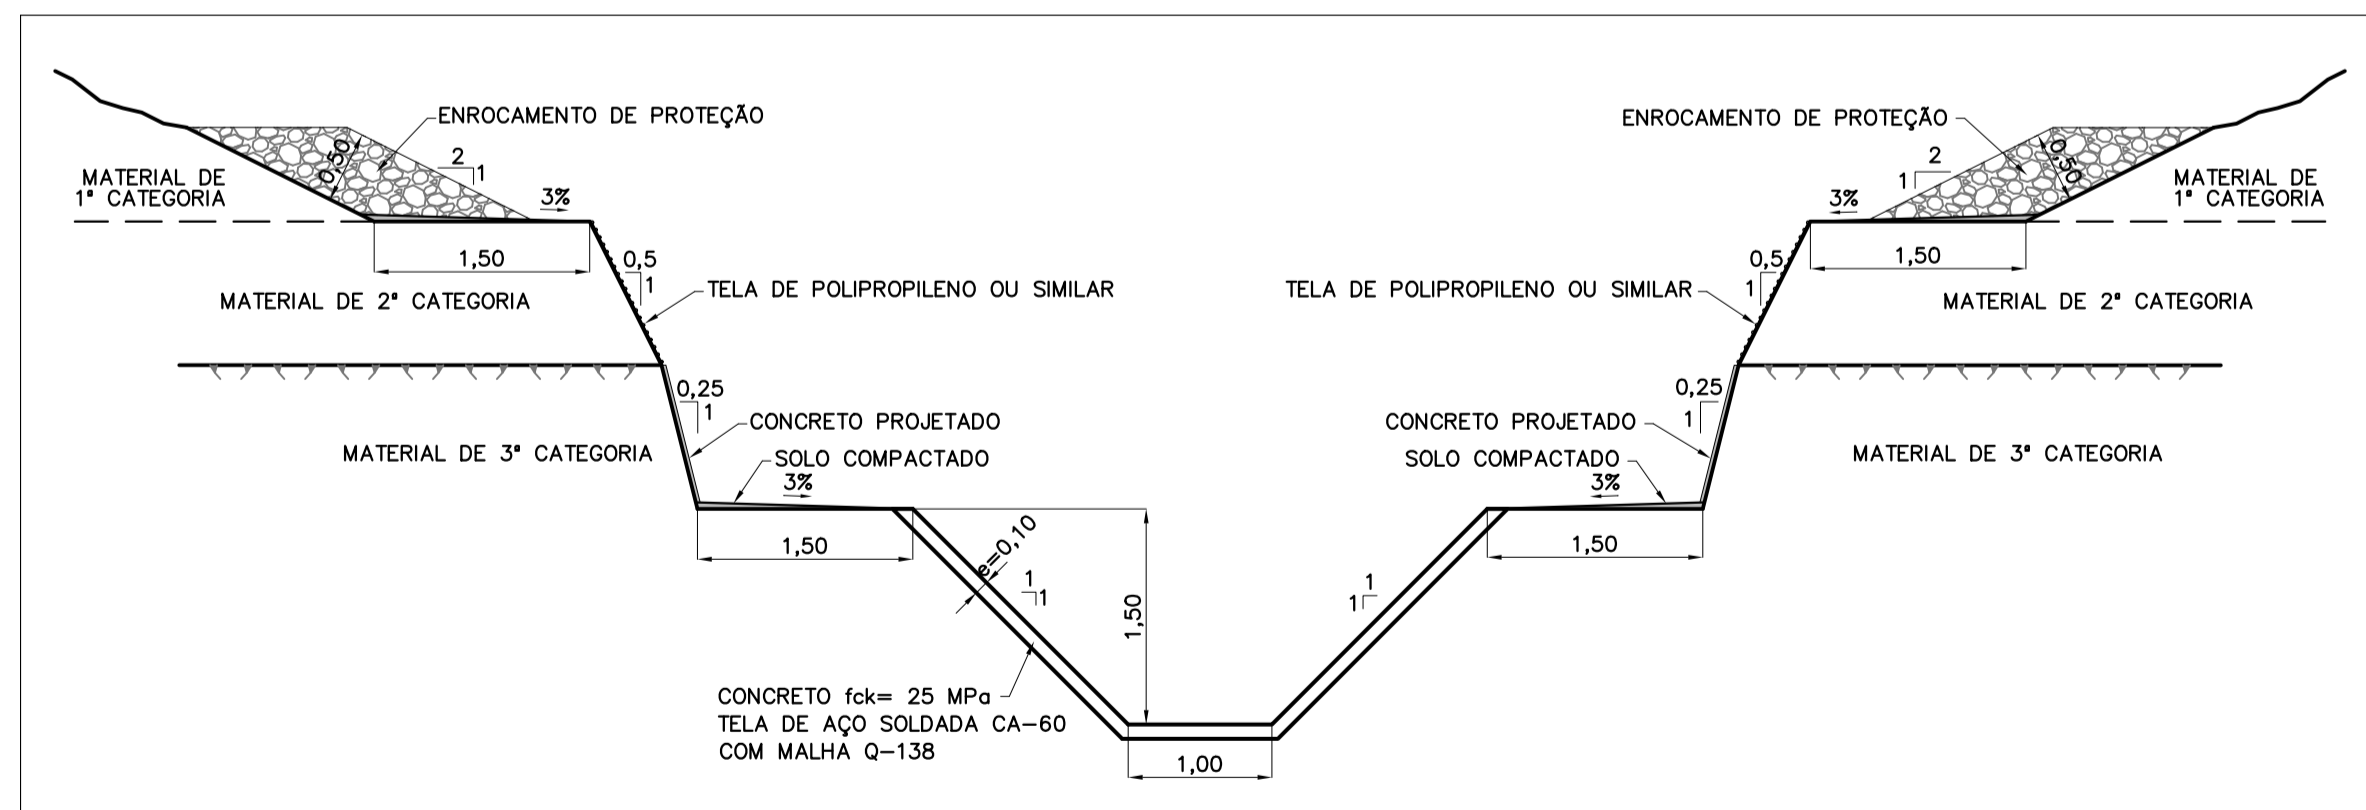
ENROCAMENTO DE PROTEÇÃO

MATERIAL DE
1ª CATEGORIA

0,50

2
1

3%

1,50

0,5
1

MATERIAL DE 2ª CATEGORIA

TELA DE POLIPROPILENO OU SIMILAR

0,25
1

CONCRETO PROJETADO

MATERIAL DE 3ª CATEGORIA

SOLO COMPACTADO

3%

1,50

e=0,10

1
1

1,50

CONCRETO fck= 25 MPa
TELA DE AÇO SOLDADA CA-60
COM MALHA Q-138

1,00

1
1

1,50

3%

SOLO COMPACTADO

CONCRETO PROJETADO

1

0,25

MATERIAL DE 3ª CATEGORIA

TELA DE POLIPROPILENO OU SIMILAR

1

0,5

MATERIAL DE 2ª CATEGORIA

1,50

3%

1
2

0,50

ENROCAMENTO DE PROTEÇÃO

MATERIAL DE
1ª CATEGORIA